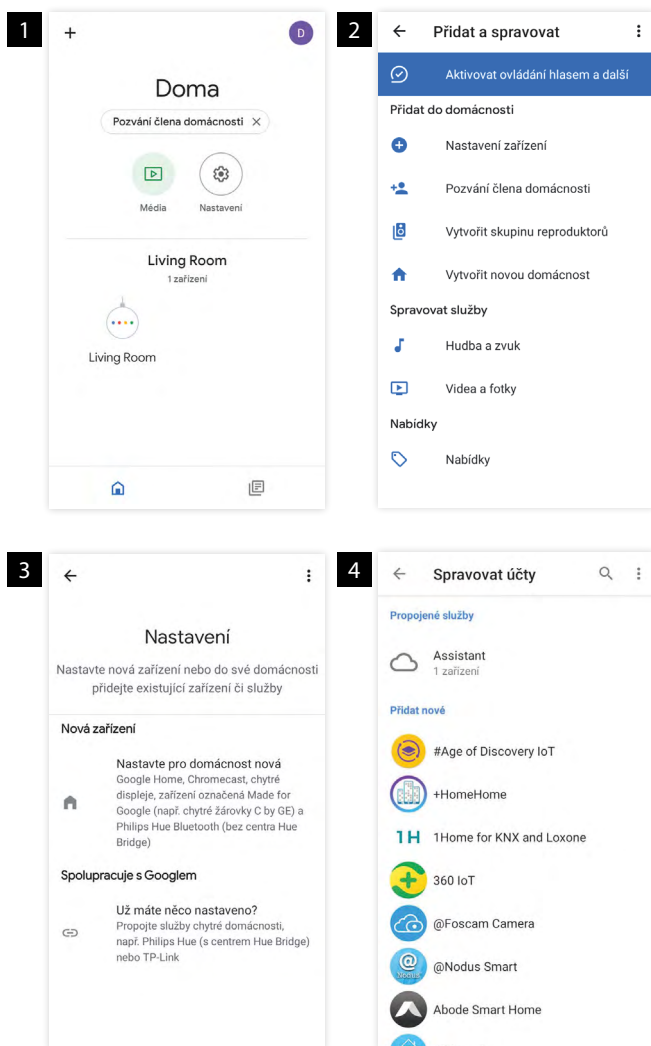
1

+ D

Doma

Pozvání člena domácnosti ×

Média Nastavení

Living Room
1 zařízení

Living Room

2

← Přidat a spravovat ⋮

Aktivovat ovládání hlasem a další

Přidat do domácnosti

Nastavení zařízení

Pozvání člena domácnosti

Vytvořit skupinu reproduktorů

Vytvořit novou domácnost

Spravovat služby

Hudba a zvuk

Videa a fotky

Nabídky

Nabídky

3

← ⋮

Nastavení

Nastavte nová zařízení nebo do své domácnosti přidejte existující zařízení či služby

Nová zařízení

Nastavte pro domácnost nová
Google Home, Chromecast, chytré displeje, zařízení označená Made for Google (např. chytré žárovky C by GE) a Philips Hue Bluetooth (bez centra Hue Bridge)

Spolupracuje s Googlem

Už máte něco nastaveno?
Propojte služby chytré domácnosti, např. Philips Hue (s centrem Hue Bridge) nebo TP-Link

4

← Spravovat účty ⋮

Propojené služby

Assistant
1 zařízení

Přidat nové

#Age of Discovery IoT

+HomeHome

1H 1Home for KNX and Loxone

360 IoT

@Foscam Camera

@Nodus Smart

Abode Smart Home